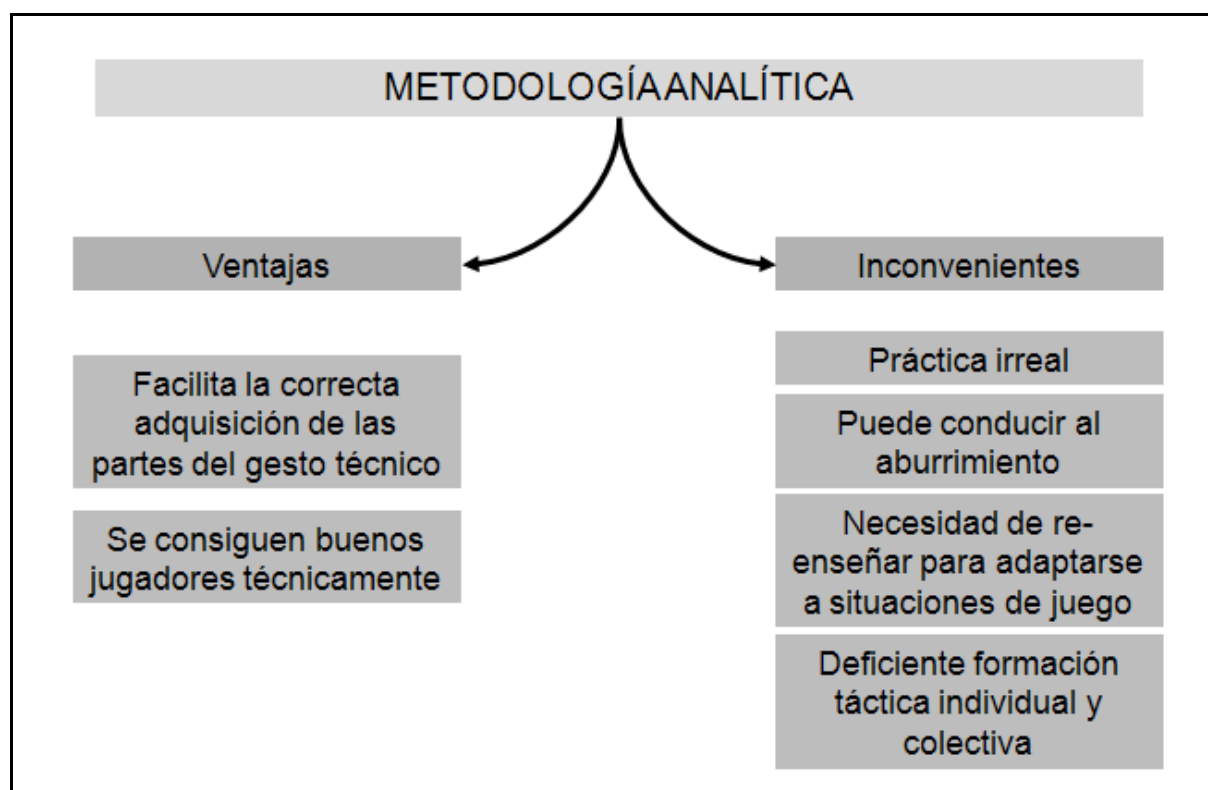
METODOLOGÍAANALÍTICA

Ventajas

Inconvenientes

Facilita la correcta adquisición de las partes del gesto técnico

Se consiguen buenos jugadores técnicamente

Práctica irreal

Puede conducir al aburrimiento

Necesidad de re-enseñar para adaptarse a situaciones de juego

Deficiente formación táctica individual y colectiva